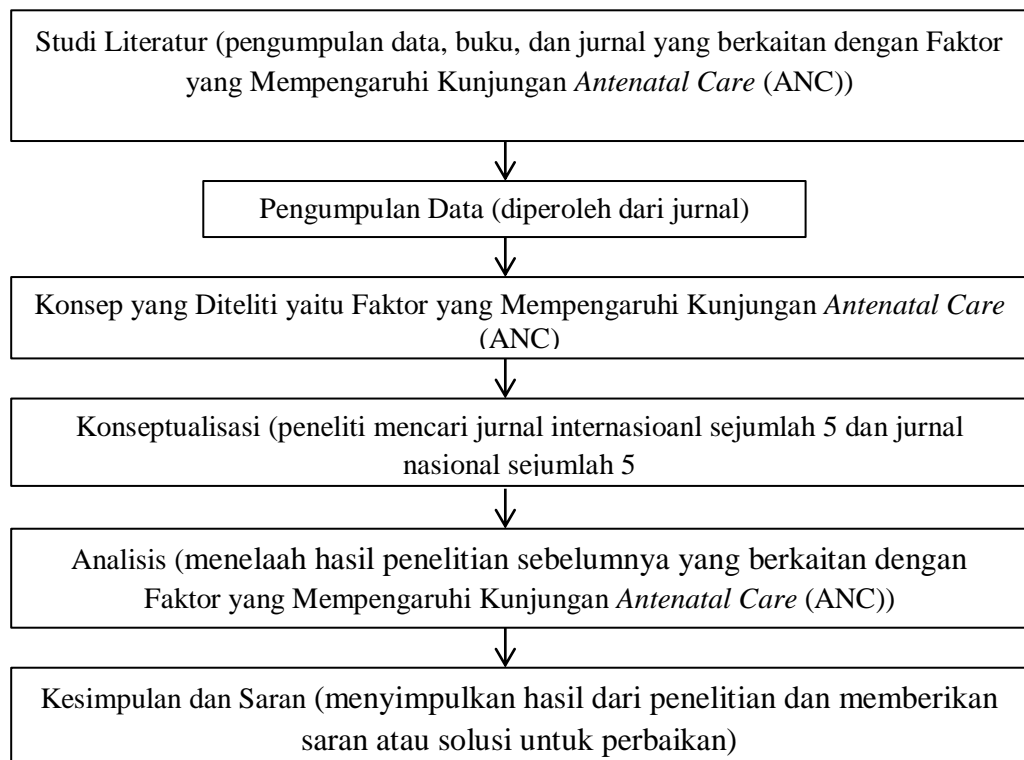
Studi Literatur (pengumpulan data, buku, dan jurnal yang berkaitan dengan Faktor yang Mempengaruhi Kunjungan *Antenatal Care* (ANC))

Pengumpulan Data (diperoleh dari jurnal)

Konsep yang Diteliti yaitu Faktor yang Mempengaruhi Kunjungan *Antenatal Care* (ANC)

Konseptualisasi (peneliti mencari jurnal internasioanl sejumlah 5 dan jurnal nasional sejumlah 5

Analisis (menelaah hasil penelitian sebelumnya yang berkaitan dengan Faktor yang Mempengaruhi Kunjungan *Antenatal Care* (ANC))

Kesimpulan dan Saran (menyimpulkan hasil dari penelitian dan memberikan saran atau solusi untuk perbaikan)